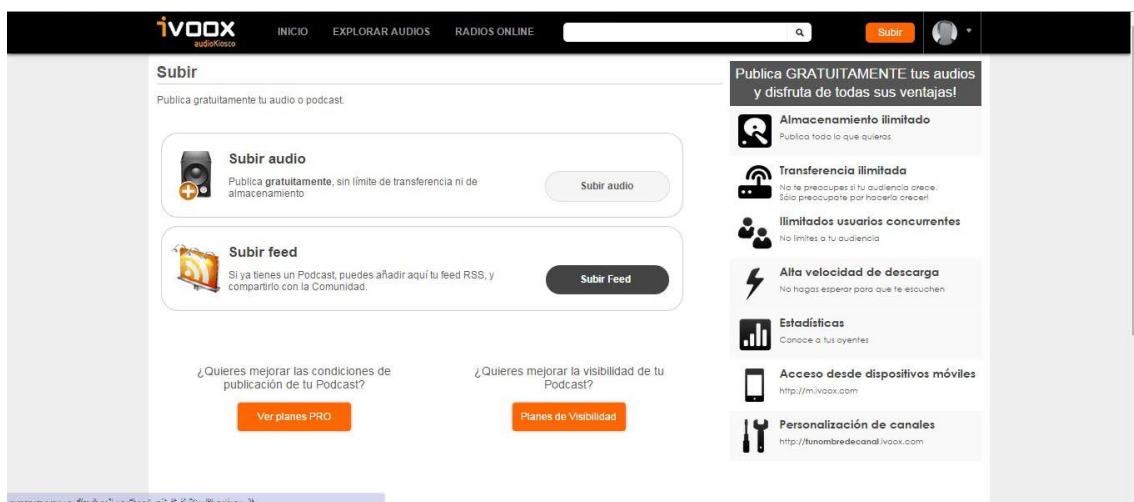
ivoox audioKiosco

INICIO EXPLORAR AUDIOS RADIOS ONLINE

Subir

Subir

Publica gratuitamente tu audio o podcast.

Subir audio

Publica **gratuitamente**, sin límite de transferencia ni de almacenamiento

Subir audio

Subir feed

Si ya tienes un Podcast, puedes añadir aquí tu feed RSS, y compartirlo con la Comunidad.

Subir Feed

¿Quieres mejorar las condiciones de publicación de tu Podcast?

Ver planes PRO

¿Quieres mejorar la visibilidad de tu Podcast?

Planes de Visibilidad

Publica GRATUITAMENTE tus audios y disfruta de todas sus ventajas!

Almacenamiento ilimitado
Publica todo lo que quieras

Transferencia ilimitada
No te preocupes si tu audiencia crece. Sólo preocupate por hacerla crecer!

Ilimitados usuarios concurrentes
No limites a tu audiencia

Alta velocidad de descarga
No hagas esperar para que te escuchen

Estadísticas
Conoce a tus oyentes

Acceso desde dispositivos móviles
http://m.ivoox.com

Personalización de canales
http://tunombredecanal.ivoox.com

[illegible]